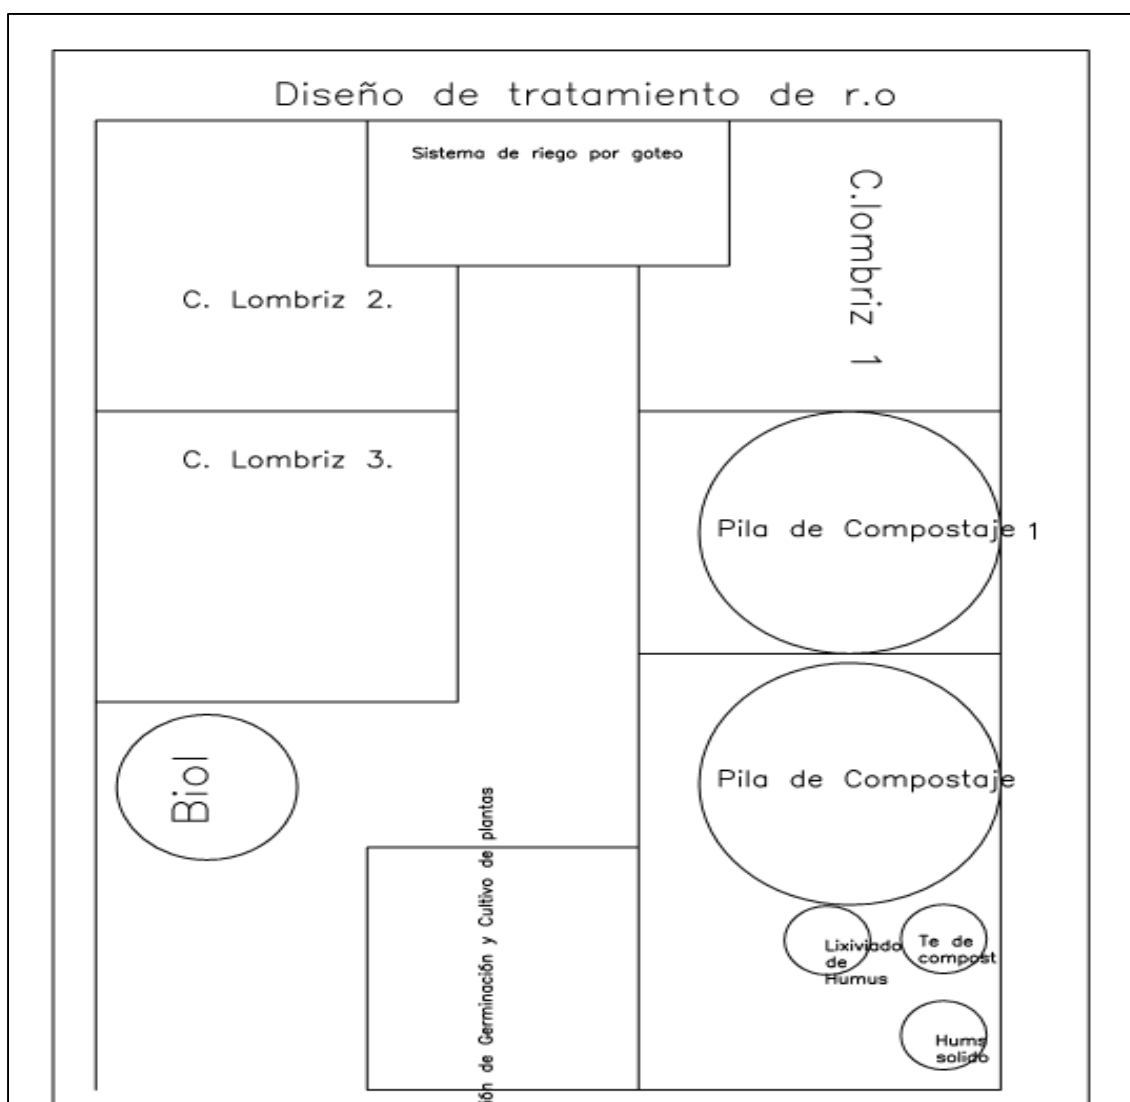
Diseño de tratamiento de r.o

Sistema de riego por goteo

C.lombriz 1

C. Lombriz 2.

C. Lombriz 3.

Pila de Compostaje 1

Biol

Pila de Compostaje

ión de Germinación y Cultivo de plantas

Lixiviado de Humus

Te de compost

Hums solido